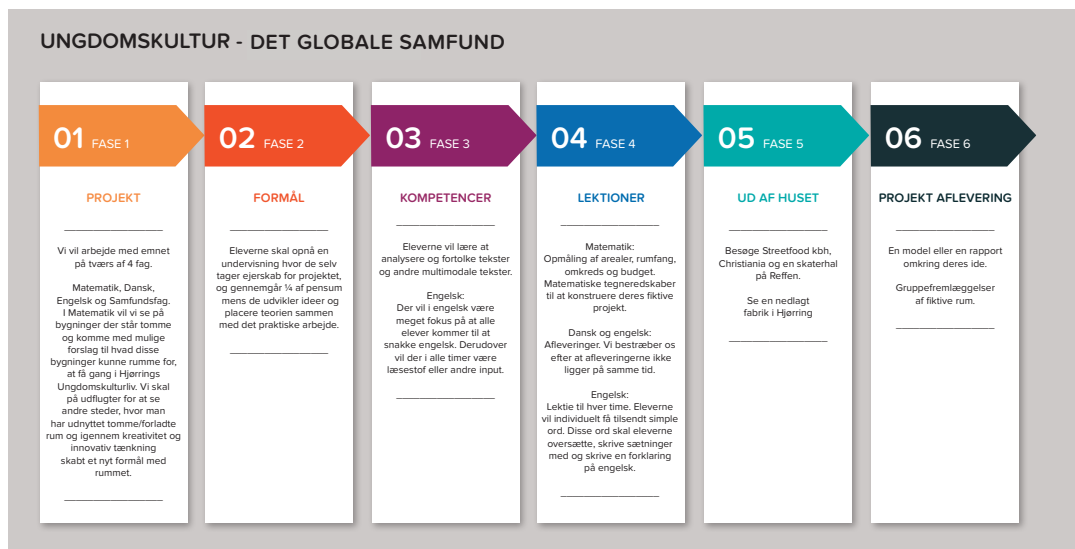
UNGDOMSKULTUR - DET GLOBALE SAMFUND

01 FASE 1

PROJEKT

Vi vil arbejde med emnet på tværs af 4 fag.

Matematik, Dansk, Engelsk og Samfundsfag. I Matematik vil vi se på bygninger der står tomme og komme med mulige forslag til hvad disse bygninger kunne rumme for, at få gang i Hjørrings Ungdomskulturliv. Vi skal på udflugter for at se andre steder, hvor man har udnyttet tomme/forladte rum og igennem kreativitet og innovativ tænkning skabt et nyt formål med rummet.

02 FASE 2

FORMÅL

Eleverne skal opnå en undervisning hvor de selv tager ejerskab for projektet, og gennemgår ¼ af pensum mens de udvikler ideer og placere teorien sammen med det praktiske arbejde.

03 FASE 3

KOMPETENCER

Eleverne vil lære at analysere og fortolke tekster og andre multimodale tekster.

Engelsk:
Der vil i engelsk være meget fokus på at alle elever kommer til at snakke engelsk. Derudover vil der i alle timer være læsestof eller andre input.

04 FASE 4

LEKTIONER

Matematik:
Opmåling af arealer, rumfang, omkreds og budget. Matematiske tegneredskaber til at konstruere deres fiktive projekt.

Dansk og engelsk:
Afleveringer. Vi bestræber os efter at afleveringerne ikke ligger på samme tid.

Engelsk:
Lektie til hver time. Eleverne vil individuelt få tilsendt simple ord. Disse ord skal eleverne oversætte, skrive sætninger med og skrive en forklaring på engelsk.

05 FASE 5

UD AF HUSET

Besøge Streetfood kbh, Christiania og en skaterhal på Reffen.

Se en nedlagt fabrik i Hjørring

06 FASE 6

PROJEKT AFLEVERING

En model eller en rapport omkring deres ide.

Gruppefremlæggelser af fiktive rum.